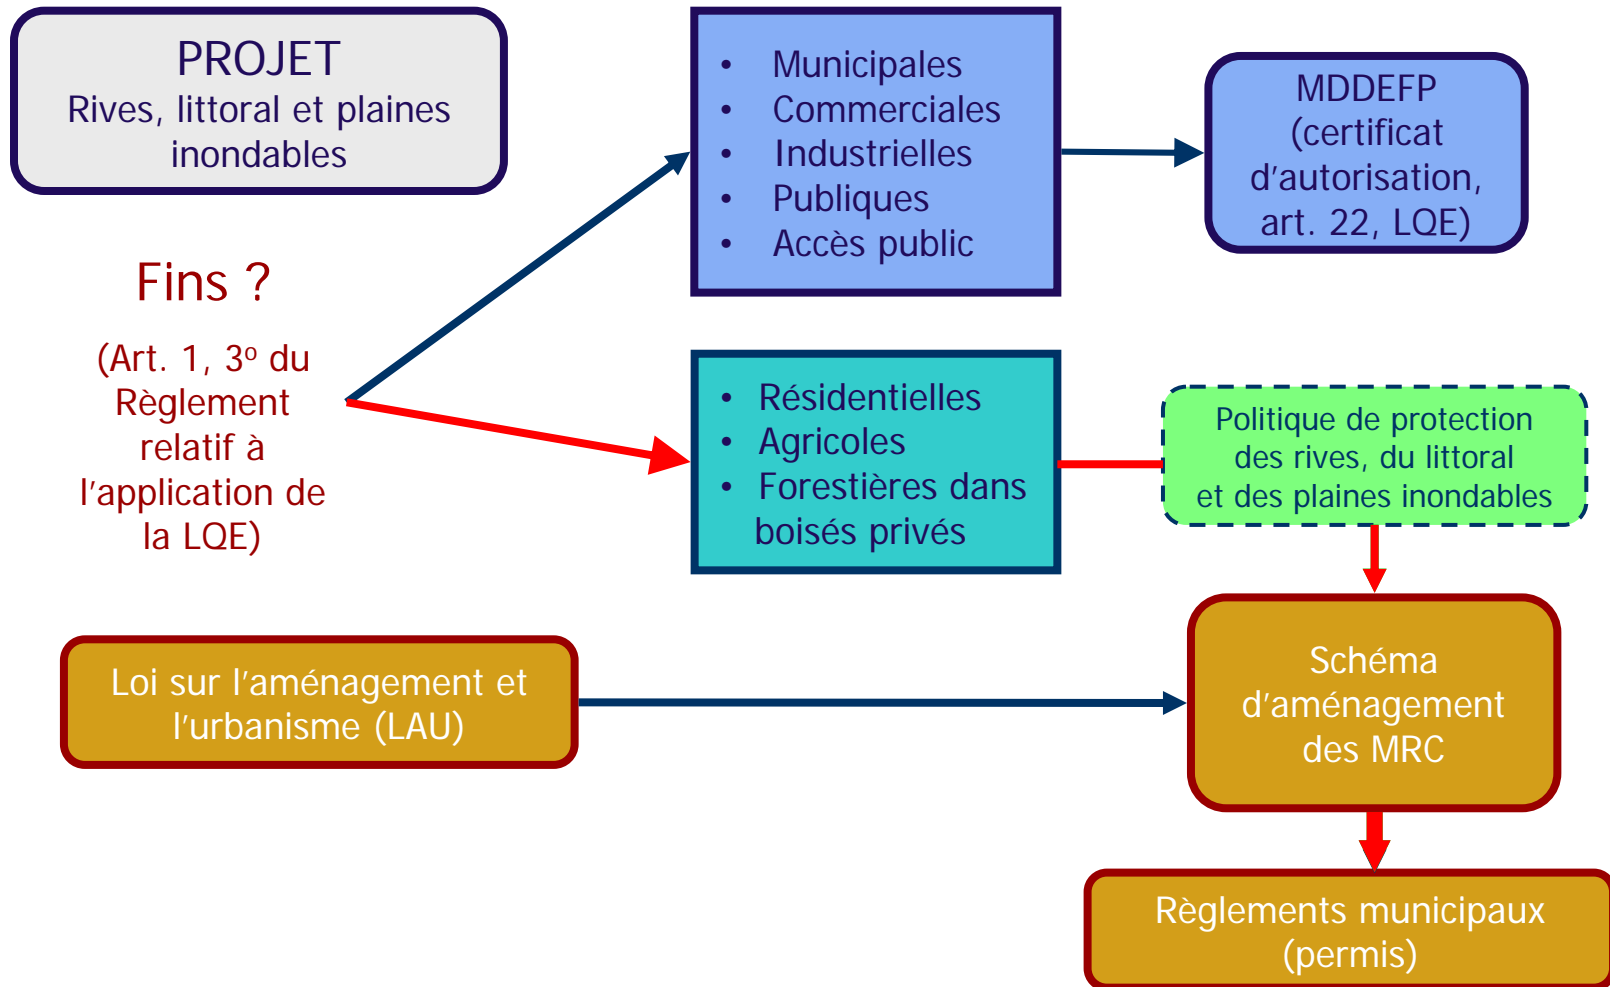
PROJET
Rives, littoral et plaines inondables

Fins ?

(Art. 1, 3$^o$ du Règlement relatif à l'application de la LQE)

- Municipales
- Commerciales
- Industrielles
- Publiques
- Accès public

MDDEFP (certificat d'autorisation, art. 22, LQE)

- Résidentielles
- Agricoles
- Forestières dans boisés privés

Politique de protection des rives, du littoral et des plaines inondables

Loi sur l'aménagement et l'urbanisme (LAU)

Schéma d'aménagement des MRC

Règlements municipaux (permis)